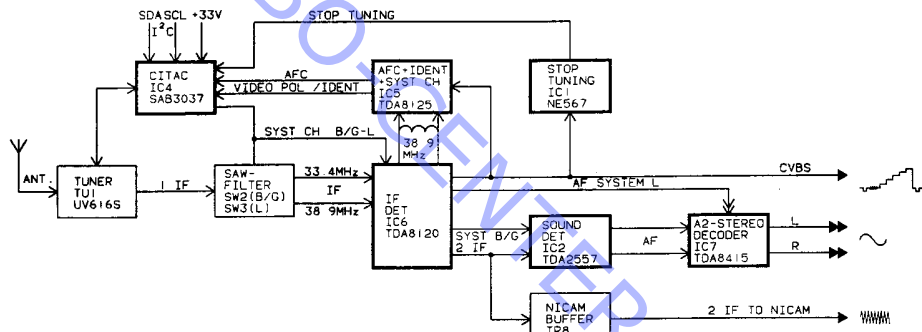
SDA SCL +33V
$I^2C$
STOP TUNING
CITAC
IC4
SAB3037
AFC
VIDEO POL./IDENT
AFC+IDENT
+SYST CH
IC5
TDA8125
STOP
TUNING
IC1
NE567
SYST CH B/G-L
38 9
MHz
ANT.
TUNER
TU1
UV616S
1 IF
SAW-
FILTER
SW2(B/G)
SW3(L)
33.4MHz
IF
38 9MHz
IF
DET
IC6
TDA8120
CVBS
AF SYSTEM L
SYST B/G
2 IF
SOUND
DET
IC2
TDA2557
AF
A2-STEREO
DECODER
IC7
TDA8415
L
R
NICAM
BUFFER
TR8
2 IF TO NICAM